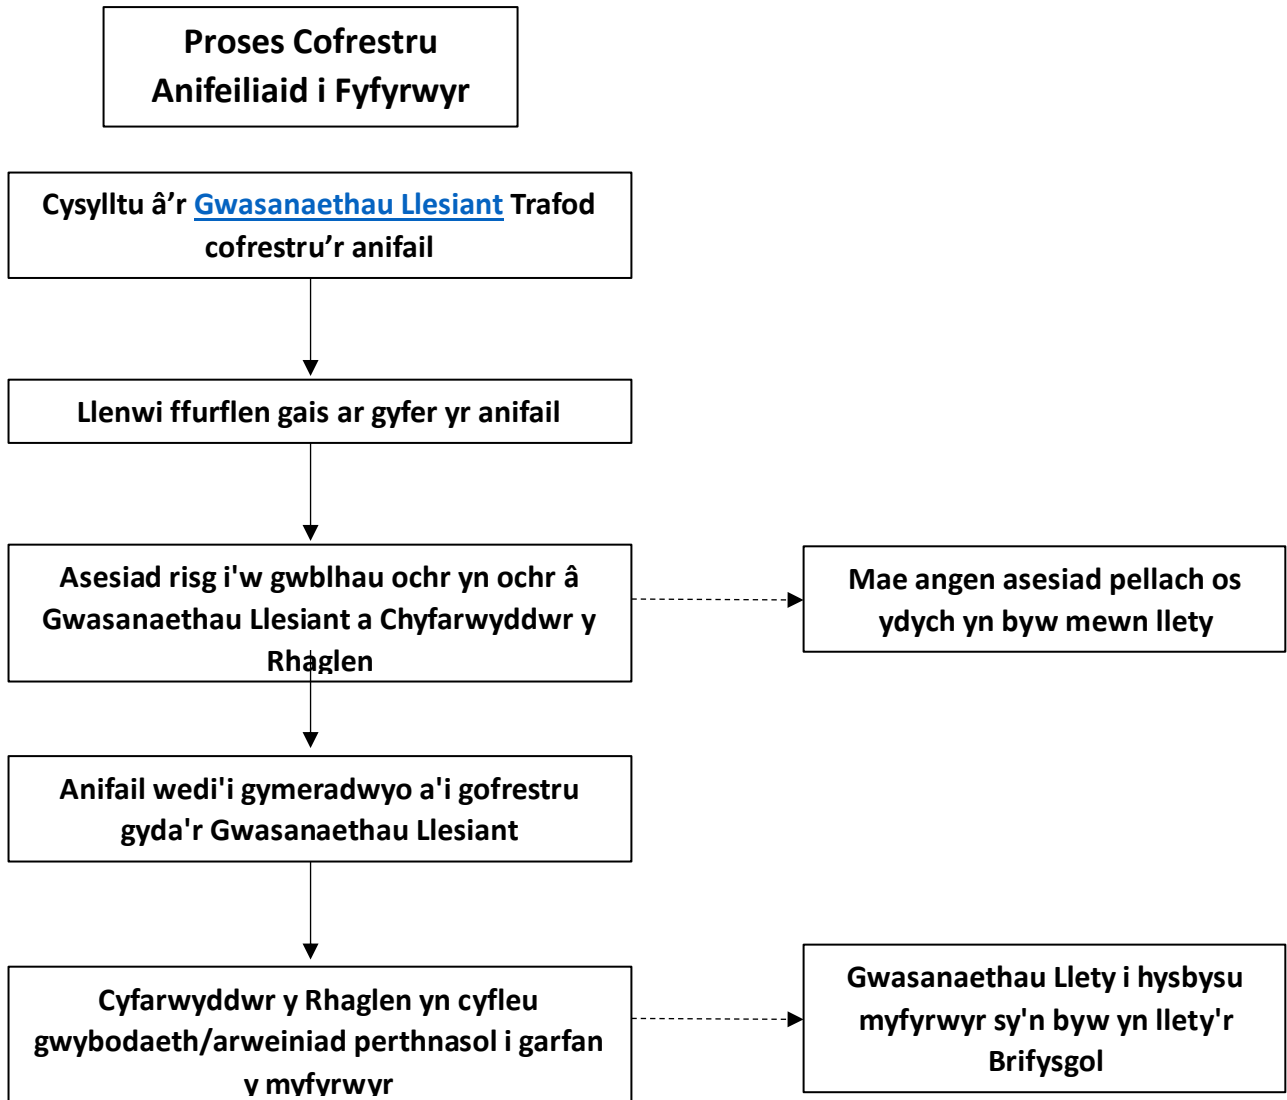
Proses Cofrestru Anifeiliaid i Fyfyrwyr

Cysylltu â’r Gwasanaethau Llesiant Trafod cofrestru’r anifail

Llenwi ffurflen gais ar gyfer yr anifail

Asesiad risg i'w gwblhau ochr yn ochr â Gwasanaethau Llesiant a Chyfarwyddwr y Rhaglen

Mae angen asesiad pellach os ydych yn byw mewn llety

Anifail wedi'i gymeradwyo a'i gofrestru gyda'r Gwasanaethau Llesiant

Cyfarwyddwr y Rhaglen yn cyfleu gwybodaeth/arweiniad perthnasol i garfan y myfyrwyr

Gwasanaethau Llety i hysbysu myfyrwyr sy'n byw yn llety'r Brifysgol